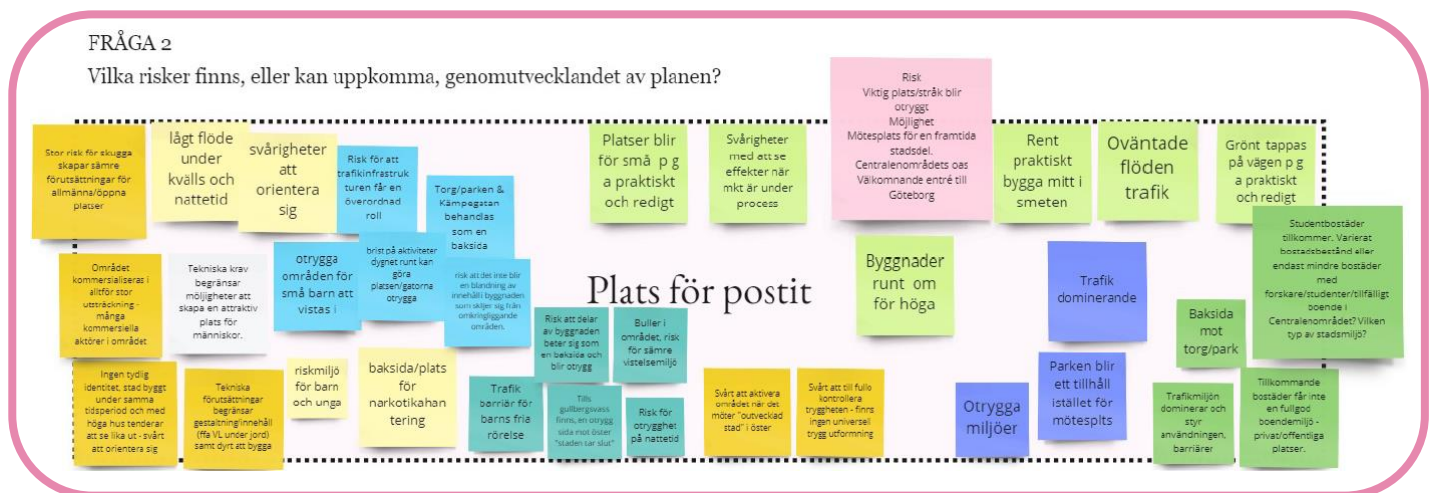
FRÅGA 2
Vilka risker finns, eller kan uppkomma, genomutvecklandet av planen?

Stor risk för skugga skapar sämre förutsättningar för allmänna/öppna platser

lågt flöde under kvälls och nattetid

svårigheter att orientera sig

Risk för att trafikinfrastrukturen får en överordnad roll

Torg/parken & Kämpegatan behandlas som en baksida

Platser blir för små p g a praktiskt och redigt

Svårigheter med att se effekter när mkt är under process

Risk
Viktig plats/stråk blir otryggt
Möjlighet
Mötesplats för en framtida stadsdel.
Centralenområdets oas
Välkomnande entré till Göteborg

Rent praktiskt bygga mitt i smeten

Oväntade flöden trafik

Grönt tappas på vägen p g a praktiskt och redigt

Området kommersialiseras i alltför stor utsträckning - många kommersiella aktörer i området

Tekniska krav begränsar möjligheter att skapa en attraktiv plats för människor.

otrygga områden för små barn att vistas i

brist på aktiviteter dygnet runt kan göra platsen/gatorna otrygga

risk att det inte blir en blandning av innehåll i byggnaden som skiljer sig från omkringliggande områden.

Plats för postit

Byggnader runt om för höga

Trafik dominerande

Studentbostäder tillkommer. Varierat bostadsbestånd eller endast mindre bostäder med forskare/studenter/tillfälligt boende i Centralenområdet? Vilken typ av stadsmiljö?

Ingen tydlig identitet, stad byggt under samma tidsperiod och med höga hus tenderar att se lika ut - svårt att orientera sig

Tekniska förutsättningar begränsar gestaltning/innehåll (ffa VL under jord) samt dyrt att bygga

riskmiljö för barn och unga

baksida/plats för narkotikahantering

Trafik barriär för barns fria rörelse

Risk att delar av byggnaden beter sig som en baksida och blir otrygg

Tills gullbergsvass finns, en otrygg sida mot öster "staden tar slut"

Buller i området, risk för sämre vistelsemiljö

Risk för otrygghet på nattetid

Svårt att aktivera området när det möter "outvecklad stad" i öster

Svårt att till fullo kontrollera tryggheten - finns ingen universell trygg utformning

Otrygga miljöer

Parken blir ett tillhåll istället för mötesplts

Baksida mot torg/park

Trafikmiljön dominerar och styr användningen, barriärer

Tillkommande bostäder får inte en fullgod boendemiljö - privat/offentliga platser.